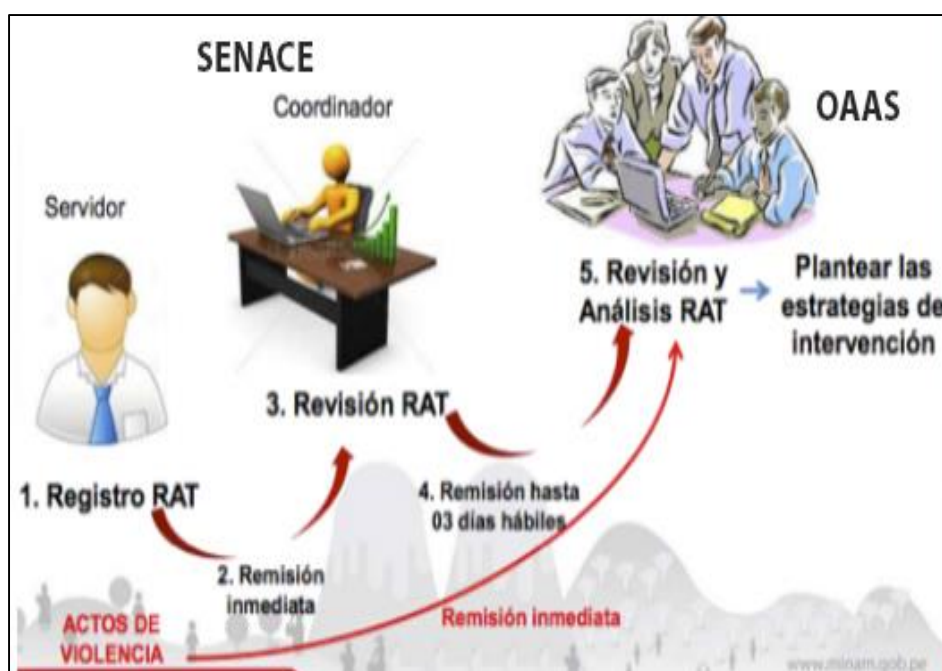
SENACE

Coordinador

OAAS

Servidor

5. Revisión y Análisis RAT

Plantear las estrategias de intervención

3. Revisión RAT

1. Registro RAT

4. Remisión hasta 03 días hábiles

2. Remisión inmediata

ACTOS DE VIOLENCIA

Remisión inmediata

www.minam.gob.pe